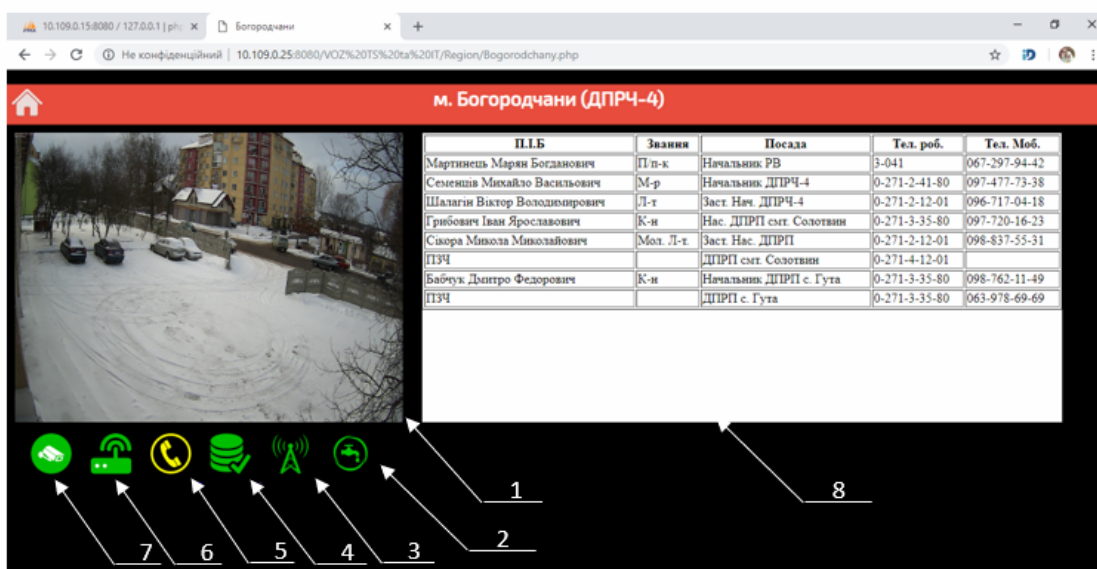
10.109.0.15:8080 / 127.0.0.1 | php ×
Богородчани ×
+

Не конфіденційний | 10.109.0.25:8080/VOZ%20TS%20ta%20IT/Region/Bogorodchany.php

м. Богородчани (ДПРЧ-4)

| П.І.Б | Звання | Посада | Тел. роб. | Тел. Моб. |
|---|---|---|---|---|
| Мартинець Марян Богданович | П/п-к | Начальник РВ | 3-041 | 067-297-94-42 |
| Семенців Михайло Васильович | М-р | Начальник ДПРЧ-4 | 0-271-2-41-80 | 097-477-73-38 |
| Шалагін Віктор Володимирович | Л-т | Заст. Нач. ДПРЧ-4 | 0-271-2-12-01 | 096-717-04-18 |
| Грибович Іван Ярославович | К-н | Нас. ДПРП смт. Солотвин | 0-271-3-35-80 | 097-720-16-23 |
| Сікора Микола Миколайович | Мол. Л-т. | Заст. Нас. ДПРП | 0-271-2-12-01 | 098-837-55-31 |
| ПЗЧ | | ДПРП смт. Солотвин | 0-271-4-12-01 | |
| Бабчук Дмитро Федорович | К-н | Начальник ДПРП с. Гута | 0-271-3-35-80 | 098-762-11-49 |
| ПЗЧ | | ДПРП с. Гута | 0-271-3-35-80 | 063-978-69-69 |

1
8
2
3
4
5
6
7